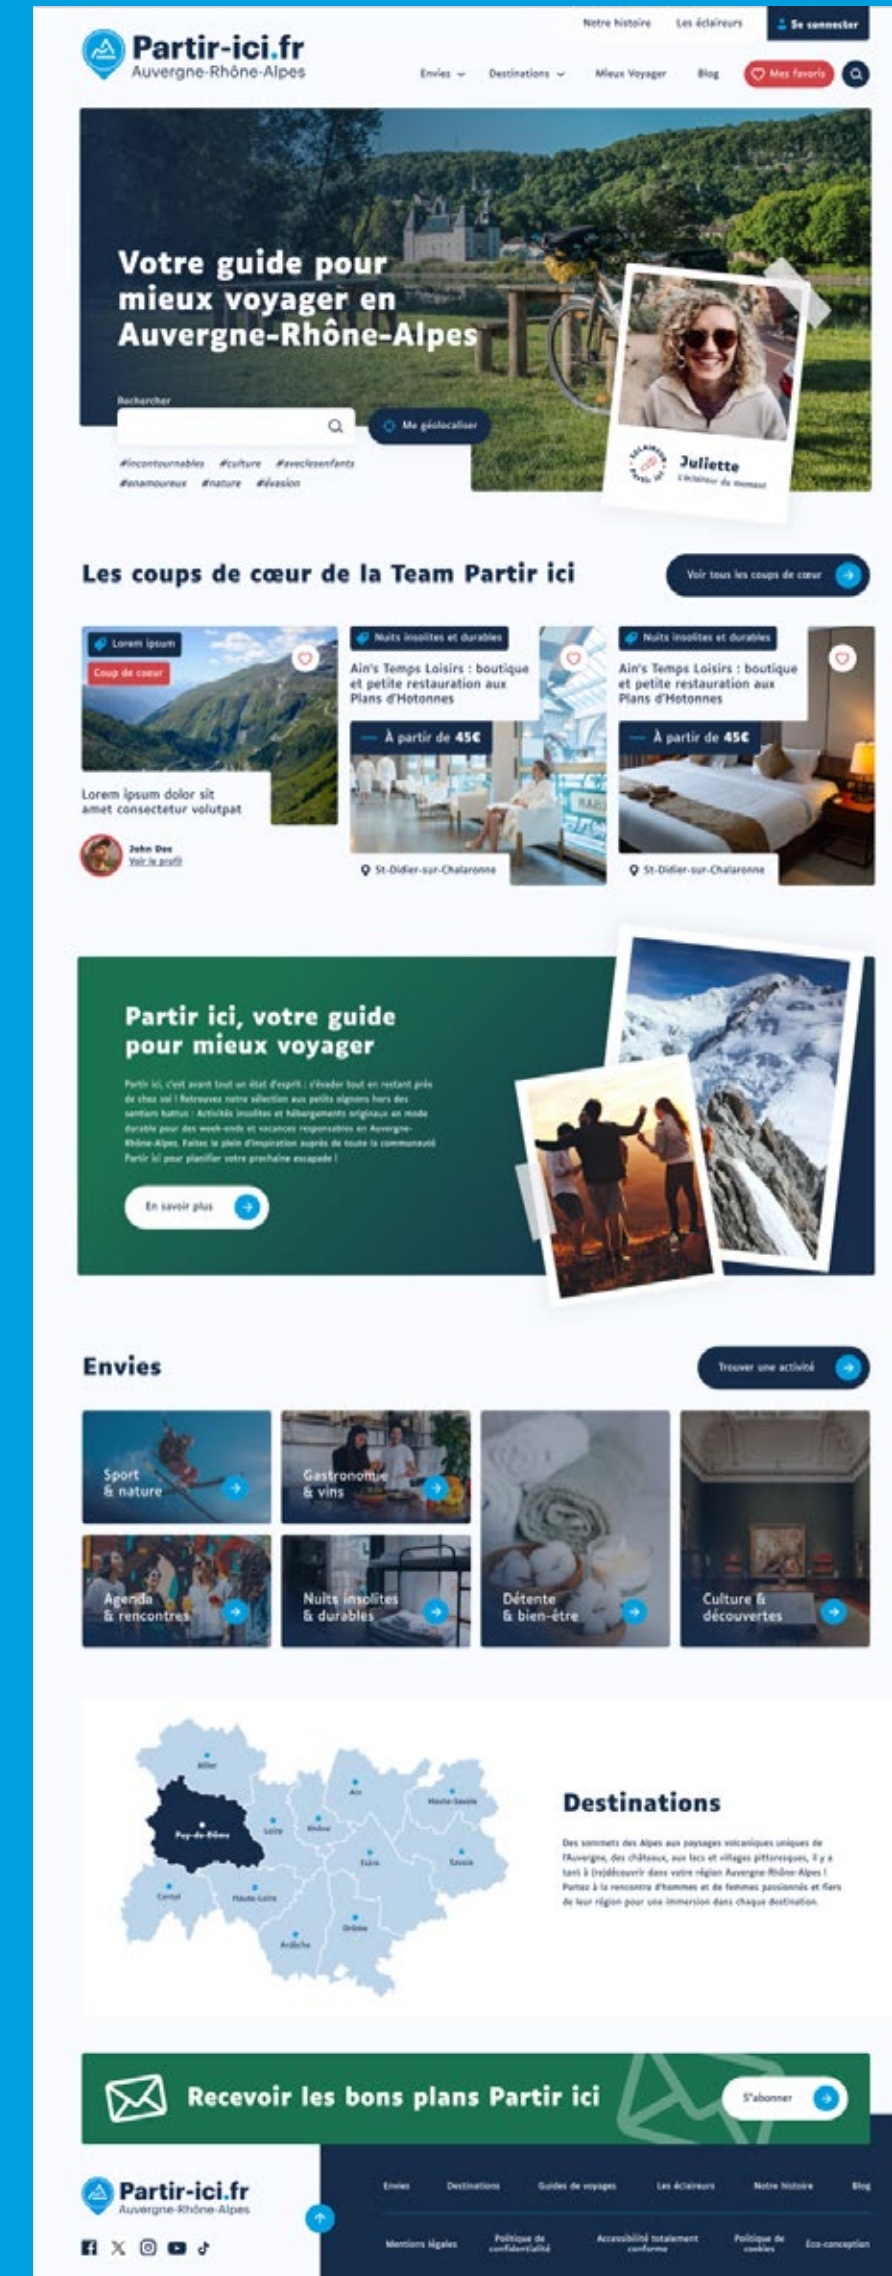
Notre histoire Les éclaireurs Se connecter

Partir-ici.fr
Auvergne-Rhône-Alpes

Envies Destinations Mieux Voyager Blog Mes favoris

Votre guide pour mieux voyager en Auvergne-Rhône-Alpes

Rechercher

Me géolocaliser

#incontournables #culture #aveclesenfants #enamoureux #nature #évasion

Juliette
L'éclaireur du moment

Les coups de cœur de la Team Partir ici

Voir tous les coups de cœur

Lorem ipsum
Coup de coeur
Lorem ipsum dolor sit amet consectetur volutpat
John Doe
Voir le profil

Nuits insolites et durables
Ain's Temps Loisirs : boutique et petite restauration aux Plans d'Hotonnes
À partir de 45€
St-Didier-sur-Chalaronne

Nuits insolites et durables
Ain's Temps Loisirs : boutique et petite restauration aux Plans d'Hotonnes
À partir de 45€
St-Didier-sur-Chalaronne

Partir ici, votre guide pour mieux voyager

Partir ici, c'est avant tout un état d'esprit : s'évader tout en restant près de chez soi ! Retrouvez notre sélection aux petits oignons hors des sentiers battus : Activités insolites et hébergements originaux en mode durable pour des week-ends et vacances responsables en Auvergne-Rhône-Alpes. Faites le plein d'inspiration auprès de toute la communauté Partir ici pour planifier votre prochaine escapade !

En savoir plus

Envies

Trouver une activité

Sport & nature
Gastronomie & vins
Agenda & rencontres
Nuits insolites & durables
Détente & bien-être
Culture & découvertes

Allier
Puy-de-Dôme
Loire
Rhône
Ain
Haute-Savoie
Savoie
Isère
Cantal
Haute-Loire
Drôme
Ardèche

Destinations

Des sommets des Alpes aux paysages volcaniques uniques de l'Auvergne, des châteaux, aux lacs et villages pittoresques, il y a tant à (re)découvrir dans votre région Auvergne-Rhône-Alpes ! Partez à la rencontre d'hommes et de femmes passionnés et fiers de leur région pour une immersion dans chaque destination.

Recevoir les bons plans Partir ici

S'abonner

Partir-ici.fr
Auvergne-Rhône-Alpes

Envies Destinations Guides de voyages Les éclaireurs Notre histoire Blog

Mentions légales Politique de confidentialité Accessibilité totalement conforme Politique de cookies Eco-conception